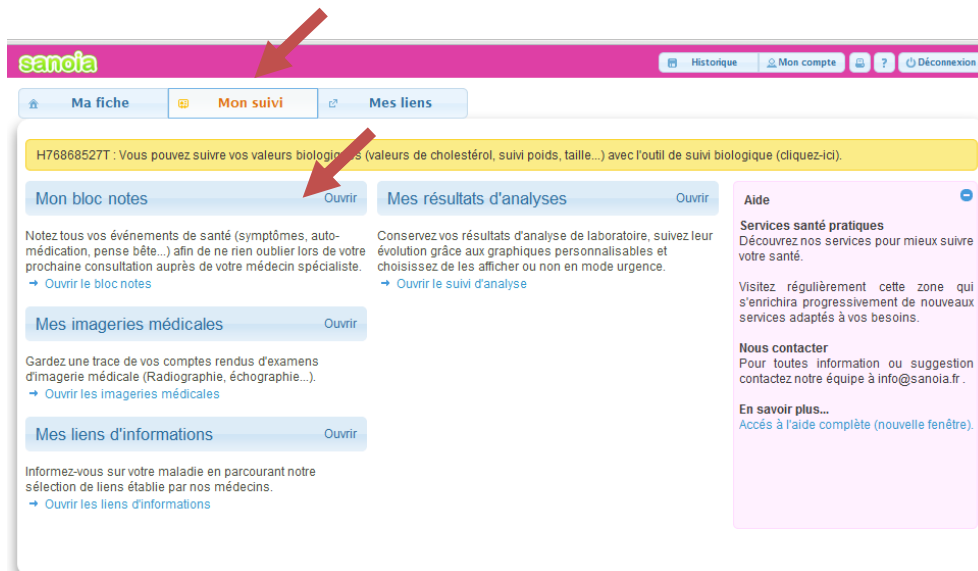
sanoia

Historique
Mon compte
?
Déconnexion

Ma fiche
Mon suivi
Mes liens

H76868527T : Vous pouvez suivre vos valeurs biologiques (valeurs de cholestérol, suivi poids, taille...) avec l'outil de suivi biologique (cliquez-ici).

Mon bloc notes
Ouvrir

Notez tous vos événements de santé (symptômes, automédication, pense bête...) afin de ne rien oublier lors de votre prochaine consultation auprès de votre médecin spécialiste.
➞ Ouvrir le bloc notes

Mes imageries médicales
Ouvrir

Gardez une trace de vos comptes rendus d'examens d'imagerie médicale (Radiographie, échographie...).
➞ Ouvrir les imageries médicales

Mes liens d'informations
Ouvrir

Informez-vous sur votre maladie en parcourant notre sélection de liens établie par nos médecins.
➞ Ouvrir les liens d'informations

Mes résultats d'analyses
Ouvrir

Conservez vos résultats d'analyse de laboratoire, suivez leur évolution grâce aux graphiques personnalisables et choisissez de les afficher ou non en mode urgence.
➞ Ouvrir le suivi d'analyse

Aide

Services santé pratiques
Découvrez nos services pour mieux suivre votre santé.

Visitez régulièrement cette zone qui s'enrichira progressivement de nouveaux services adaptés à vos besoins.

Nous contacter
Pour toutes information ou suggestion contactez notre équipe à info@sanoia.fr .

En savoir plus...
Accès à l'aide complète (nouvelle fenêtre).